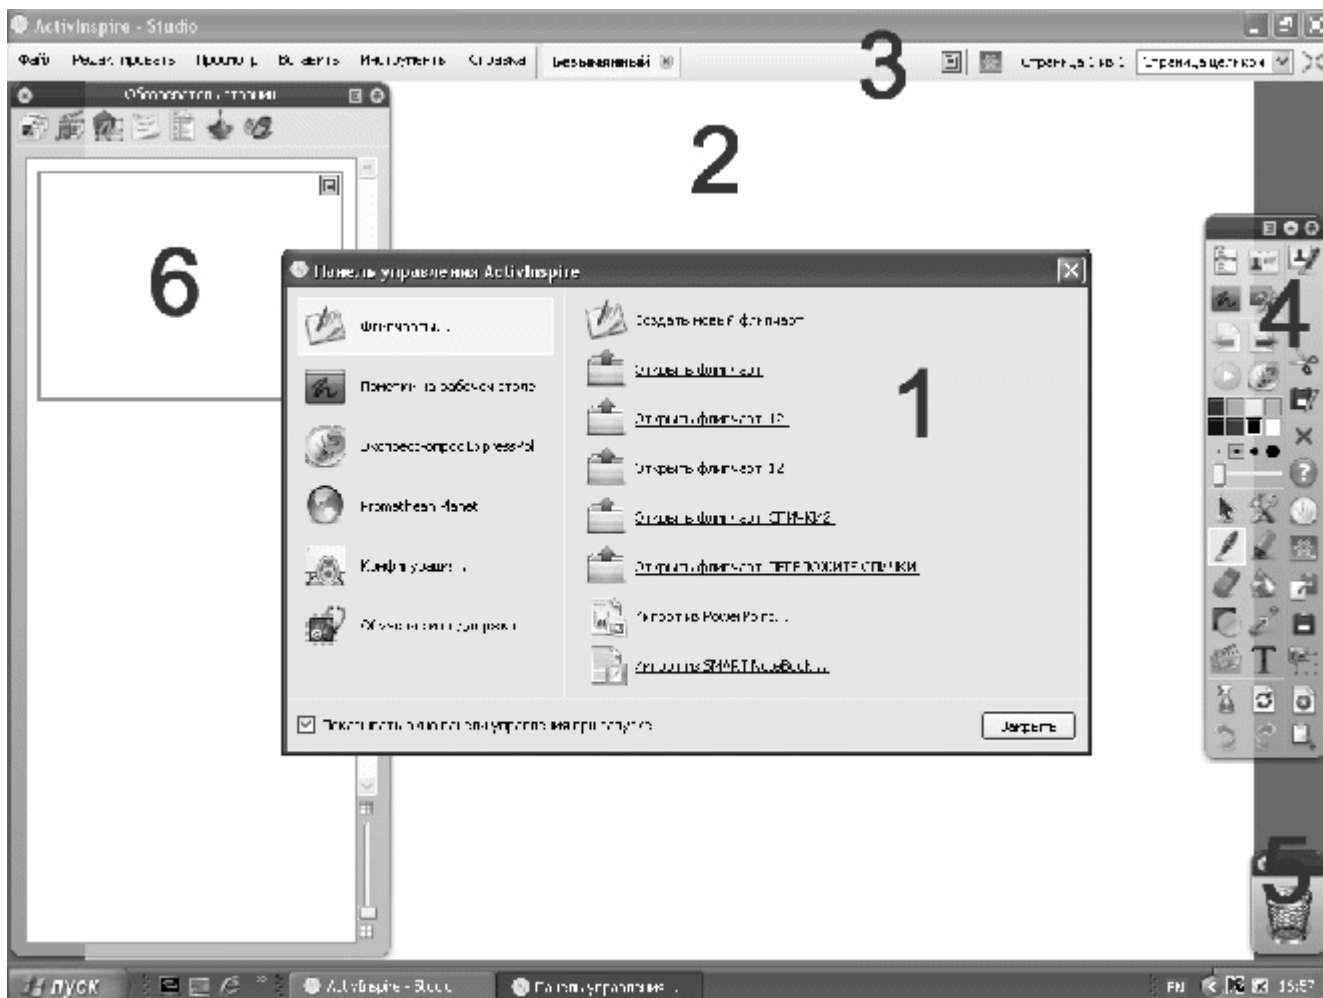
ActivInspire - Studio

Файл Редактировать Просмотр Вставить Инструменты Справка Безымянный

3

Страница 1 из 1 Страница целиком

Обозреватель страниц

2

6

Панель управления ActivInspire

Флипчарты...

Создать новый флипчарт

Открыть флипчарт

Открыть флипчарт 12

Открыть флипчарт 14

Открыть флипчарт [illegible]

Открыть флипчарт ПЕРЕЛОЖИТЕ СПИЧКИ

Импорт из PowerPoint...

Импорт из SMART Notebook...

Поместить на рабочий стол

Экспресс-опрос ExpressPoll

Promethean Planet

Конфигурация...

Обновление программы

1

4

5

Показывать панель управления при запуске

Закрыть

пуск

ActivInspire - Studio

Панель управления ...

EN 15:57